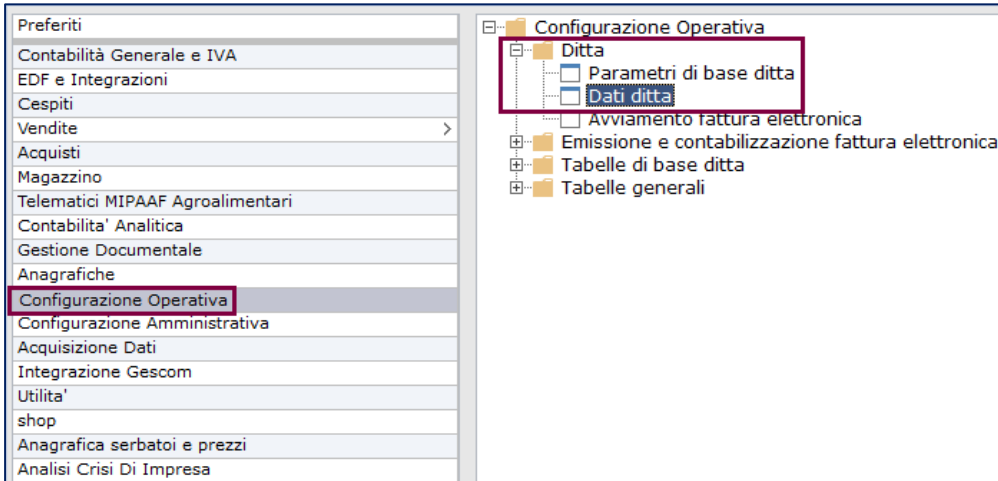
Preferiti
Contabilità Generale e IVA
EDF e Integrazioni
Cespiti
Vendite >
Acquisti
Magazzino
Telematici MIPAAF Agroalimentari
Contabilita' Analitica
Gestione Documentale
Anagrafiche
Configurazione Operativa
Configurazione Amministrativa
Acquisizione Dati
Integrazione Gescom
Utilita'
shop
Anagrafica serbatoi e prezzi
Analisi Crisi Di Impresa

Configurazione Operativa
Ditta
Parametri di base ditta
Dati ditta
Avviamento fattura elettronica
Emissione e contabilizzazione fattura elettronica
Tabelle di base ditta
Tabelle generali